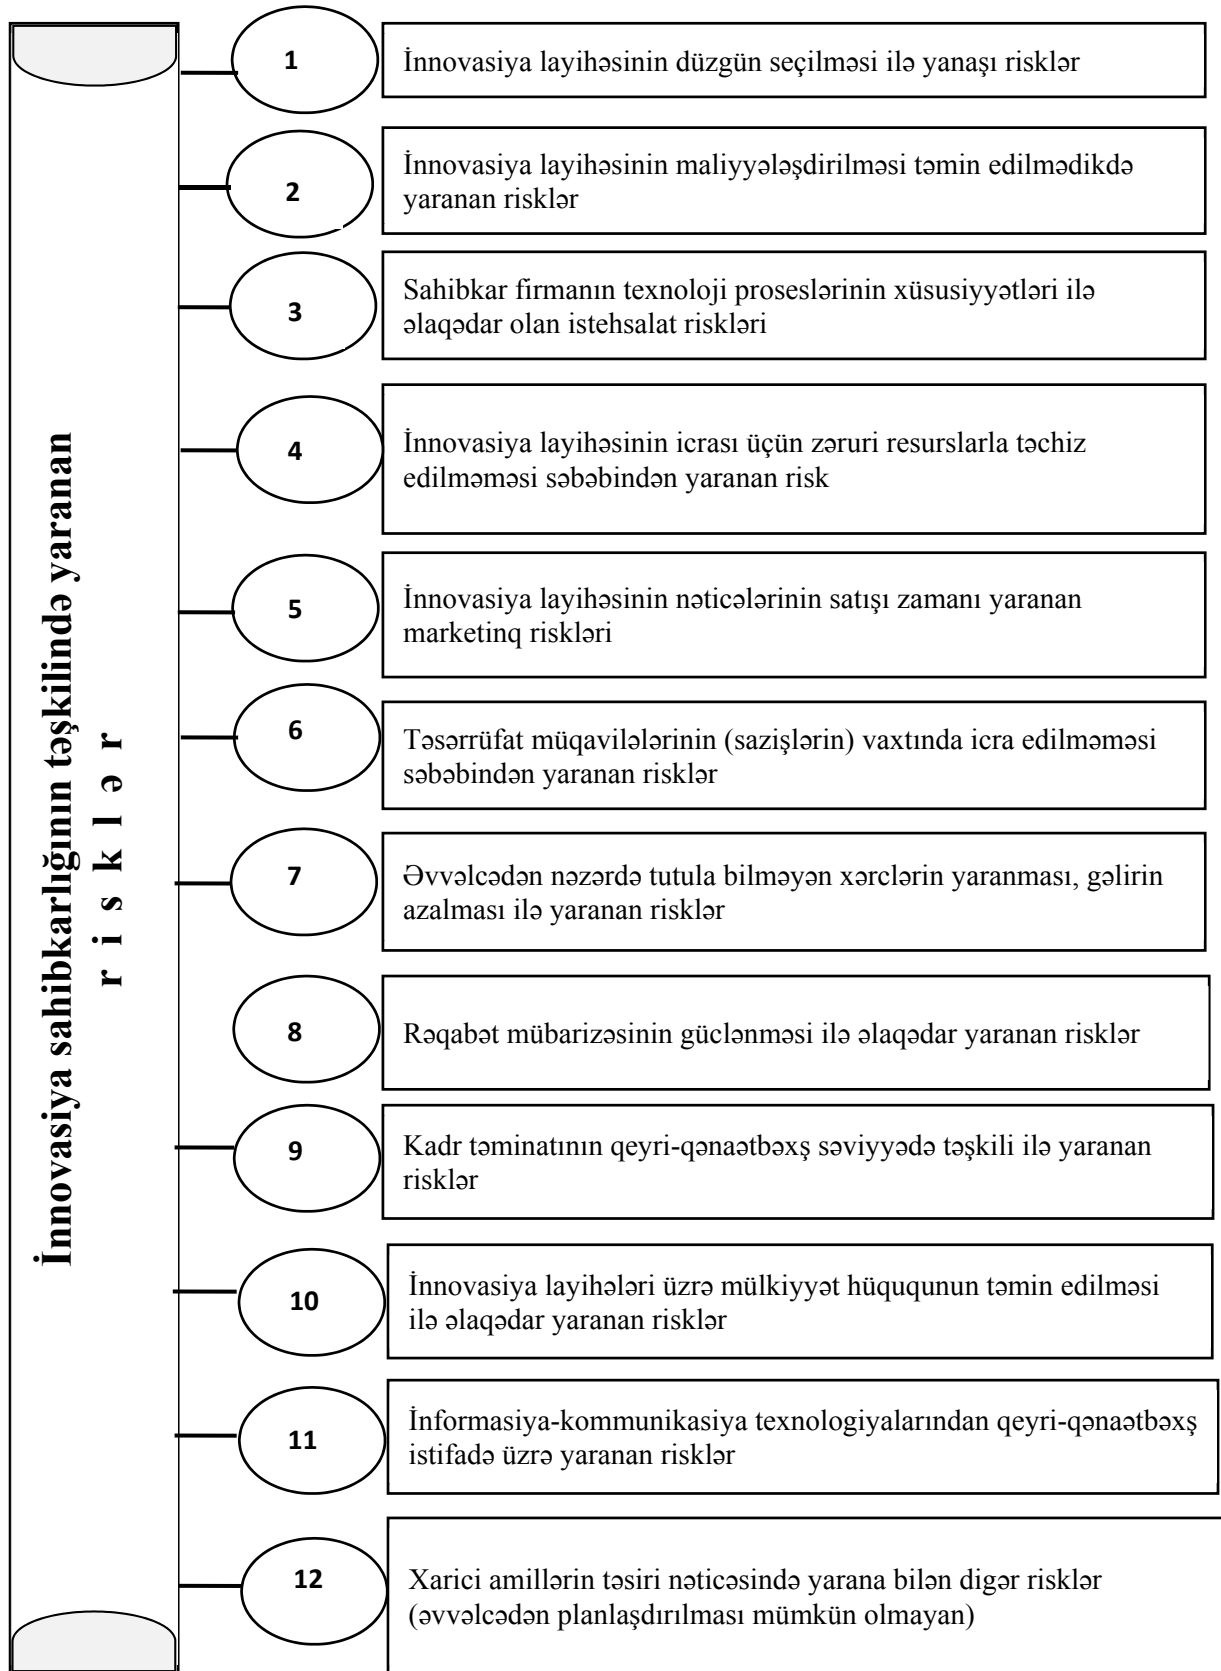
İnnovasiya sahibkarlığının təşkilində yaranan r i s k l ə r

1
İnnovasiya layihəsinin düzgün seçilməsi ilə yanaşı risklər

2
İnnovasiya layihəsinin maliyyələşdirilməsi təmin edilmədikdə yaranan risklər

3
Sahibkar firmanın texnoloji proseslərinin xüsusiyyətləri ilə əlaqədar olan istehsalat riskləri

4
İnnovasiya layihəsinin icrası üçün zəruri resurslarla təchiz edilməməsi səbəbindən yaranan risk

5
İnnovasiya layihəsinin nəticələrinin satışı zamanı yaranan marketinq riskləri

6
Təsərrüfat müqavilələrinin (sazişlərin) vaxtında icra edilməməsi səbəbindən yaranan risklər

7
Əvvəlcədən nəzərdə tutula bilməyən xərclərin yaranması, gəlirin azalması ilə yaranan risklər

8
Rəqabət mübarizəsinin güclənməsi ilə əlaqədar yaranan risklər

9
Kadr təminatının qeyri-qənaətbəxş səviyyədə təşkili ilə yaranan risklər

10
İnnovasiya layihələri üzrə mülkiyyət hüququnun təmin edilməsi ilə əlaqədar yaranan risklər

11
İnformasiya-kommunikasiya texnologiyalarından qeyri-qənaətbəxş istifadə üzrə yaranan risklər

12
Xarici amillərin təsiri nəticəsində yarana bilən digər risklər (əvvəlcədən planlaşdırılması mümkün olmayan)